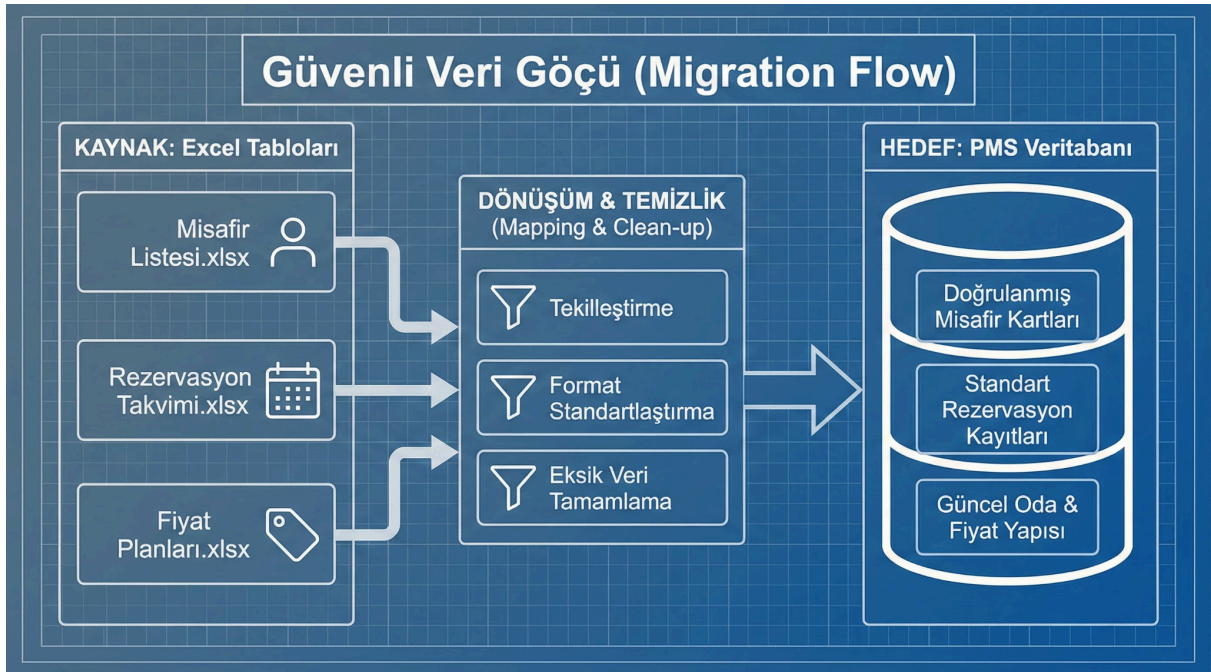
Güvenli Veri Göçü (Migration Flow)

KAYNAK: Excel Tabloları

Misafir Listesi.xlsx

Rezervasyon Takvimi.xlsx

Fiyat Planları.xlsx

DÖNÜŞÜM & TEMİZLİK
(Mapping & Clean-up)

Tekilleştirme

Format Standartlaştırma

Eksik Veri Tamamlama

HEDEF: PMS Veritabanı

Doğrulanmış Misafir Kartları

Standart Rezervasyon Kayıtları

Güncel Oda & Fiyat Yapısı